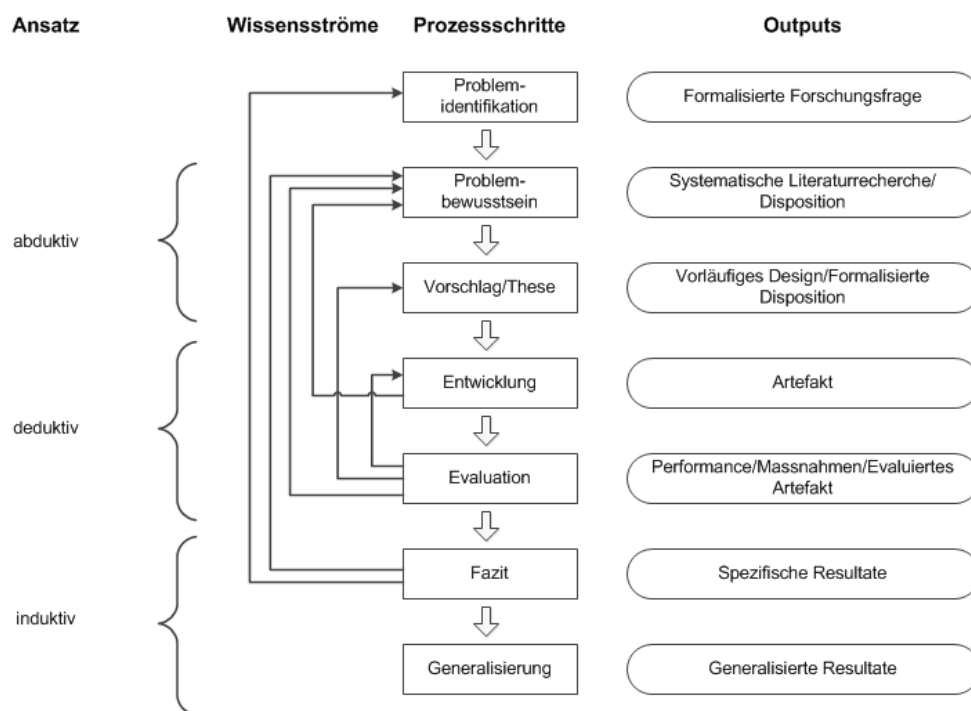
Ansatz

Wissensströme

Prozessschritte

Outputs

Problemidentifikation

Formalisierte Forschungsfrage

Problembewusstsein

Systematische Literaturrecherche/ Disposition

abduktiv

Vorschlag/These

Vorläufiges Design/Formalisierte Disposition

Entwicklung

Artefakt

deduktiv

Evaluation

Performance/Massnahmen/Evaluiertes Artefakt

Fazit

Spezifische Resultate

induktiv

Generalisierung

Generalisierte Resultate